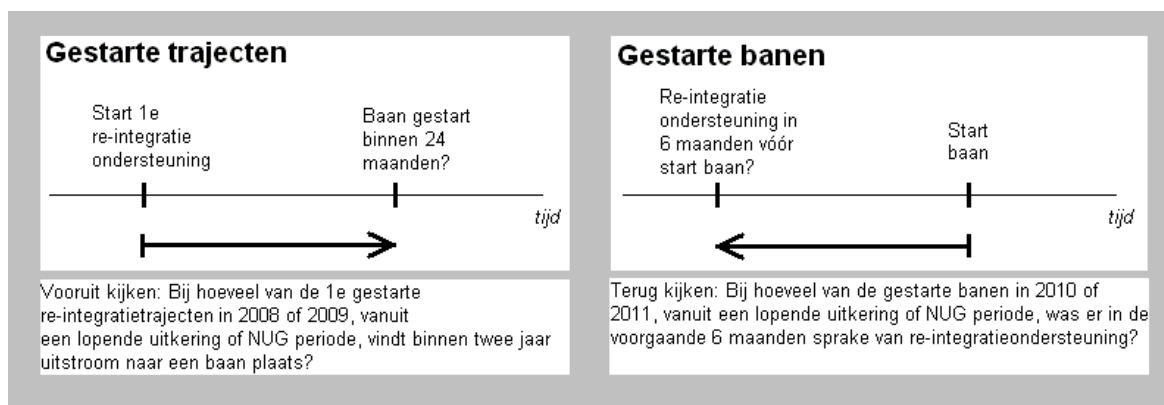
Gestarte trajecten

Start 1e re-integratie ondersteuning

Baan gestart binnen 24 maanden?

tijd

Vooruit kijken: Bij hoeveel van de 1e gestarte re-integratietrajecten in 2008 of 2009, vanuit een lopende uitkering of NUG periode, vindt binnen twee jaar uitstroom naar een baan plaats?

Gestarte banen

Re-integratie ondersteuning in 6 maanden vóór start baan?

Start baan

tijd

Terug kijken: Bij hoeveel van de gestarte banen in 2010 of 2011, vanuit een lopende uitkering of NUG periode, was er in de voorgaande 6 maanden sprake van re-integratieondersteuning?